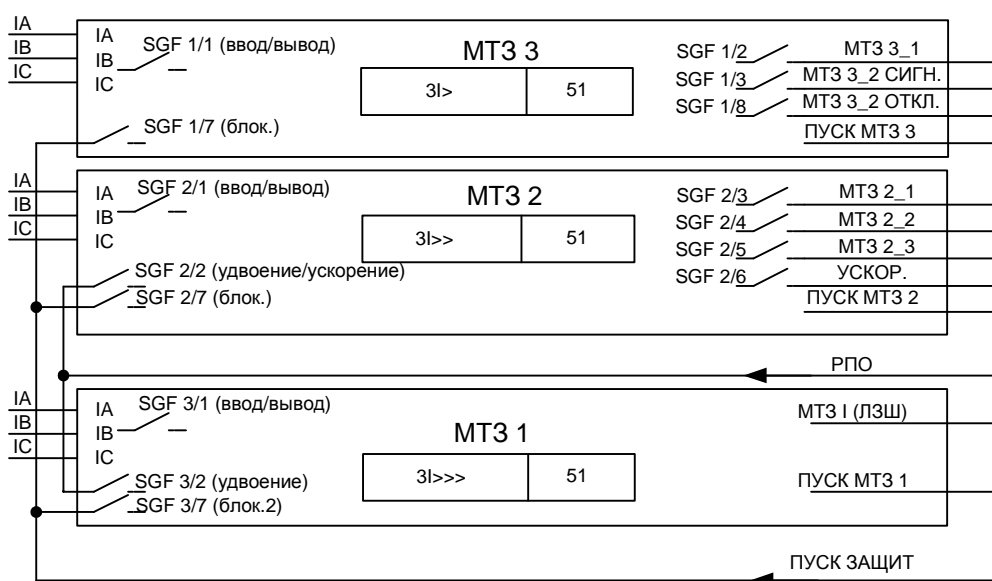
IA
IB
IC
IA
IB
IC
SGF 1/1 (ввод/вывод)
МТЗ 3
| 3I> | 51 |
|---|---|

SGF 1/2
SGF 1/3
SGF 1/8
МТЗ 3_1
МТЗ 3_2 СИГН.
МТЗ 3_2 ОТКЛ.
ПУСК МТЗ 3
SGF 1/7 (блок.)

IA
IB
IC
IA
IB
IC
SGF 2/1 (ввод/вывод)
МТЗ 2
| 3I>> | 51 |
|---|---|

SGF 2/3
SGF 2/4
SGF 2/5
SGF 2/6
МТЗ 2_1
МТЗ 2_2
МТЗ 2_3
УСКОР.
ПУСК МТЗ 2
SGF 2/2 (удвоение/ускорение)
SGF 2/7 (блок.)

РПО

IA
IB
IC
IA
IB
IC
SGF 3/1 (ввод/вывод)
МТЗ 1
| 3I>>> | 51 |
|---|---|

МТЗ I (ЛЗШ)
ПУСК МТЗ 1
SGF 3/2 (удвоение)
SGF 3/7 (блок.2)

ПУСК ЗАЩИТ